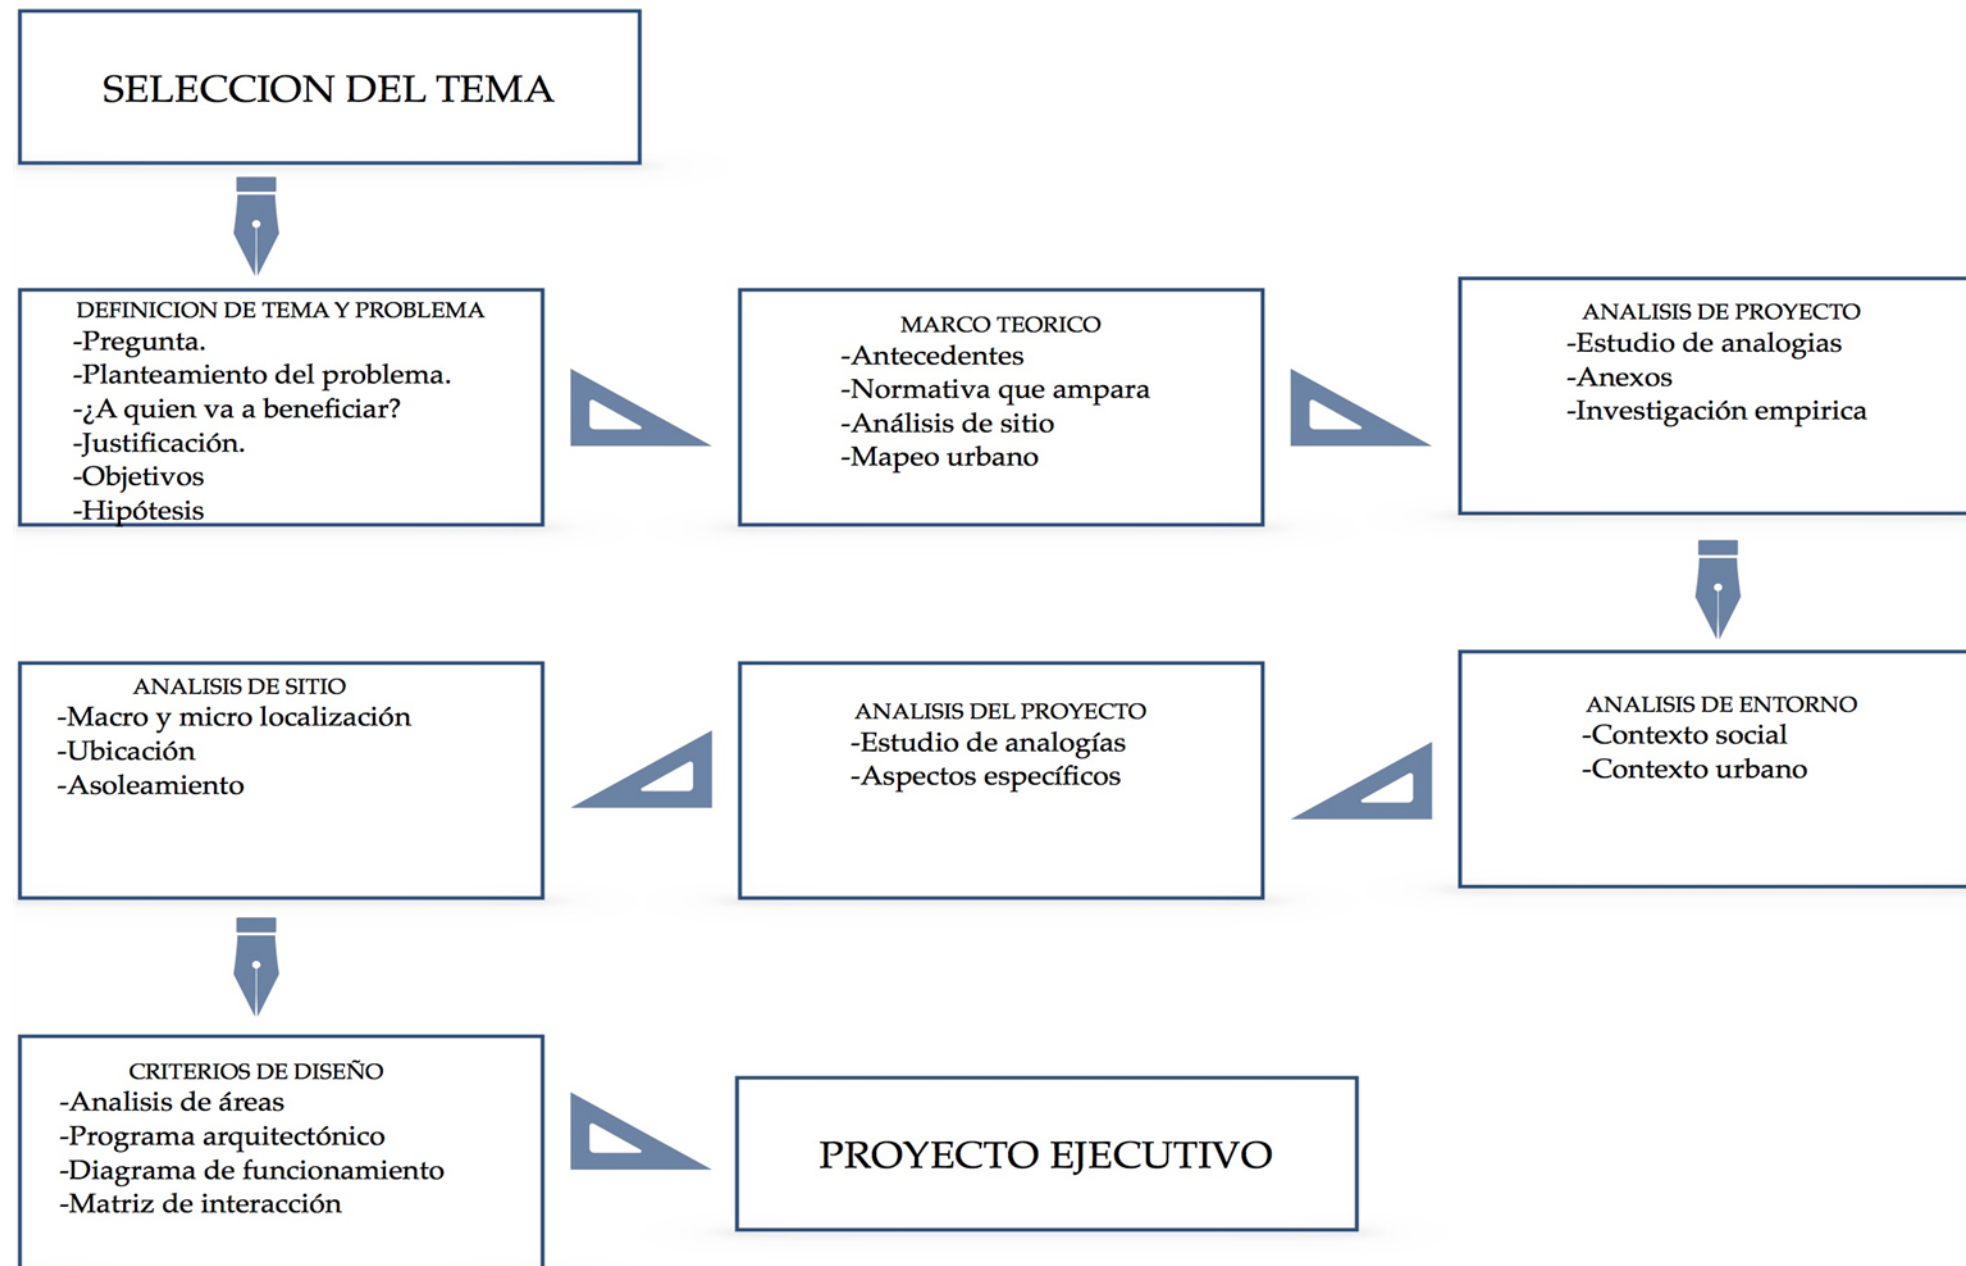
SELECCION DEL TEMA

DEFINICION DE TEMA Y PROBLEMA
-Pregunta.
-Planteamiento del problema.
-¿A quien va a beneficiar?
-Justificación.
-Objetivos
-Hipótesis

MARCO TEORICO
-Antecedentes
-Normativa que ampara
-Análisis de sitio
-Mapeo urbano

ANALISIS DE PROYECTO
-Estudio de analogias
-Anexos
-Investigación empirica

ANALISIS DE ENTORNO
-Contexto social
-Contexto urbano

ANALISIS DEL PROYECTO
-Estudio de analogías
-Aspectos específicos

ANALISIS DE SITIO
-Macro y micro localización
-Ubicación
-Asoleamiento

CRITERIOS DE DISEÑO
-Analisis de áreas
-Programa arquitectónico
-Diagrama de funcionamiento
-Matriz de interacción

PROYECTO EJECUTIVO